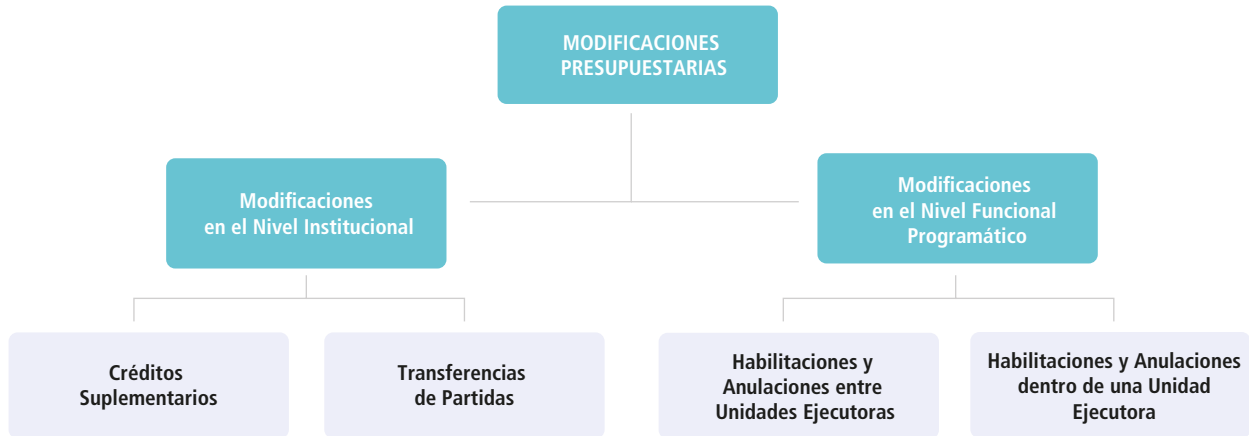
MODIFICACIONES PRESUPUESTARIAS

Modificaciones en el Nivel Institucional

Modificaciones en el Nivel Funcional Programático

Créditos Suplementarios

Transferencias de Partidas

Habilitaciones y Anulaciones entre Unidades Ejecutoras

Habilitaciones y Anulaciones dentro de una Unidad Ejecutora